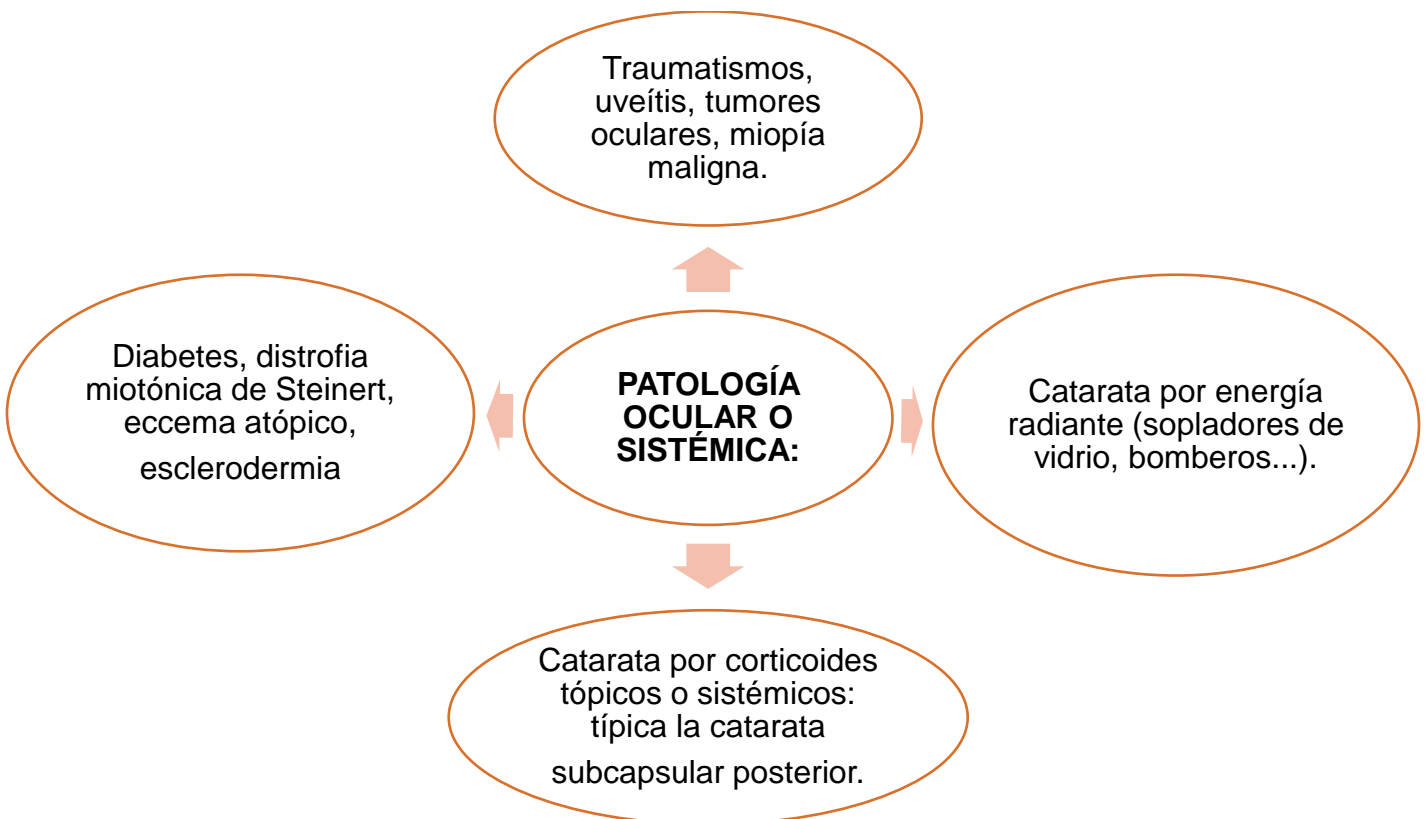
PATOLOGÍA OCULAR O SISTÉMICA:

Traumatismos, uveítis, tumores oculares, miopía maligna.

Catarata por energía radiante (sopladores de vidrio, bomberos...).

Catarata por corticoides tópicos o sistémicos: típica la catarata subcapsular posterior.

Diabetes, distrofia miotónica de Steinert, eccema atópico, esclerodermia